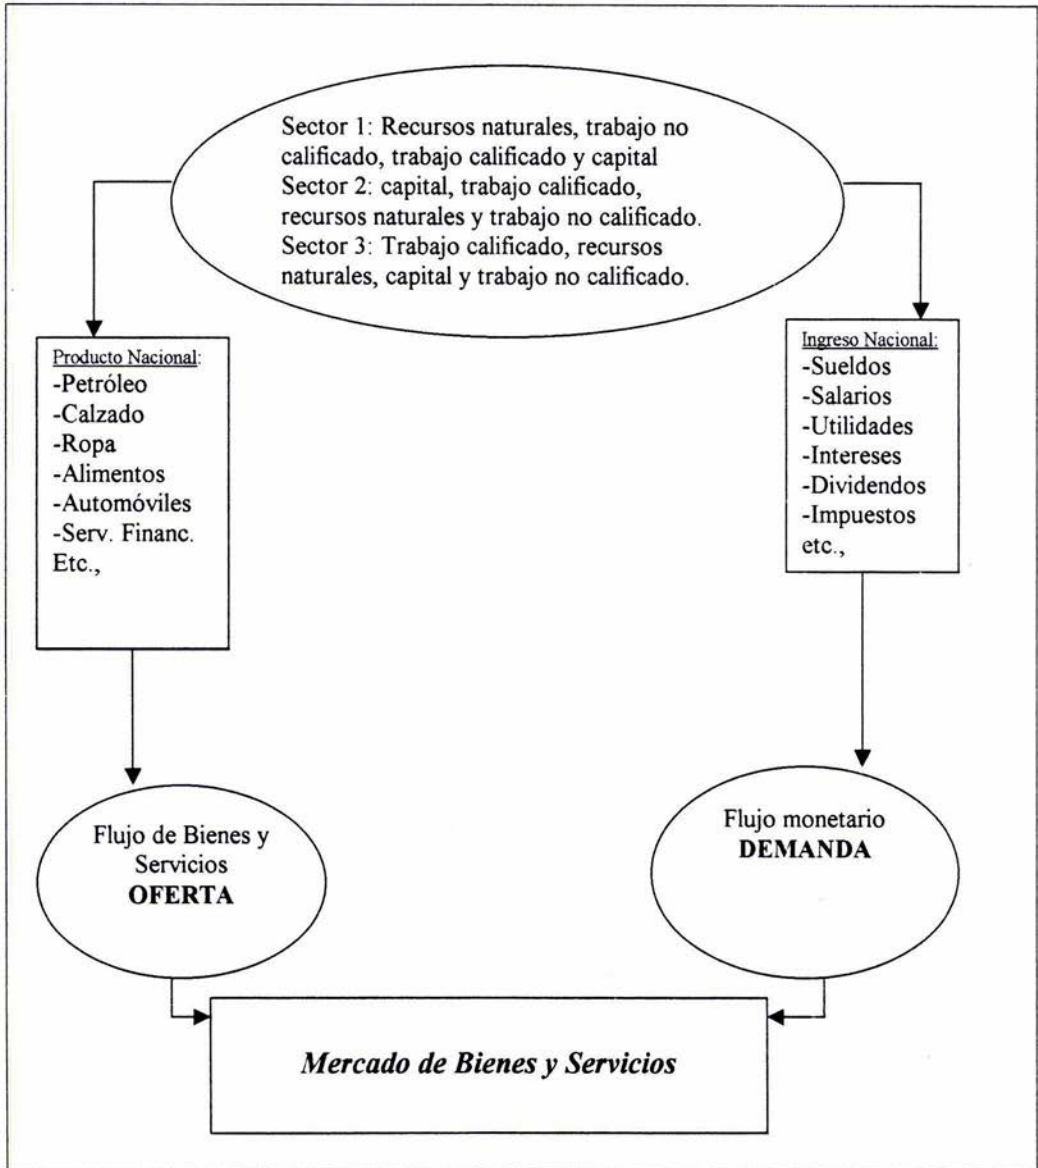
Sector 1: Recursos naturales, trabajo no calificado, trabajo calificado y capital
Sector 2: capital, trabajo calificado, recursos naturales y trabajo no calificado.
Sector 3: Trabajo calificado, recursos naturales, capital y trabajo no calificado.

Producto Nacional:
-Petróleo
-Calzado
-Ropa
-Alimentos
-Automóviles
-Serv. Financ.
Etc.,

Ingreso Nacional:
-Sueldos
-Salarios
-Utilidades
-Intereses
-Dividendos
-Impuestos
etc.,

Flujo de Bienes y Servicios
**OFERTA**

Flujo monetario
**DEMANDA**

*Mercado de Bienes y Servicios*